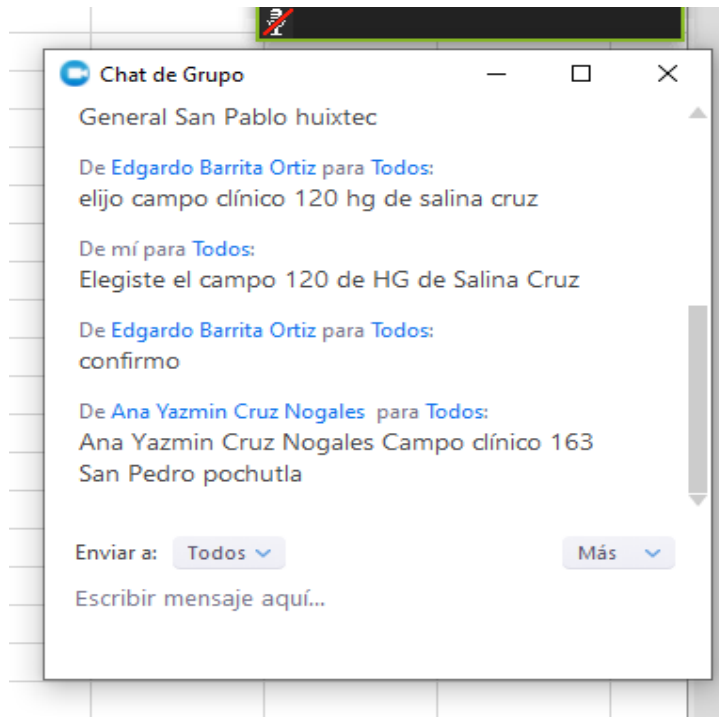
Chat de Grupo

General San Pablo huixtec

De Edgardo Barrita Ortiz para Todos:
elijo campo clínico 120 hg de salina cruz

De mí para Todos:
Elegiste el campo 120 de HG de Salina Cruz

De Edgardo Barrita Ortiz para Todos:
confirmo

De Ana Yazmin Cruz Nogales para Todos:
Ana Yazmin Cruz Nogales Campo clínico 163 San Pedro pochutla

Enviar a: Todos

Más

Escribir mensaje aquí...